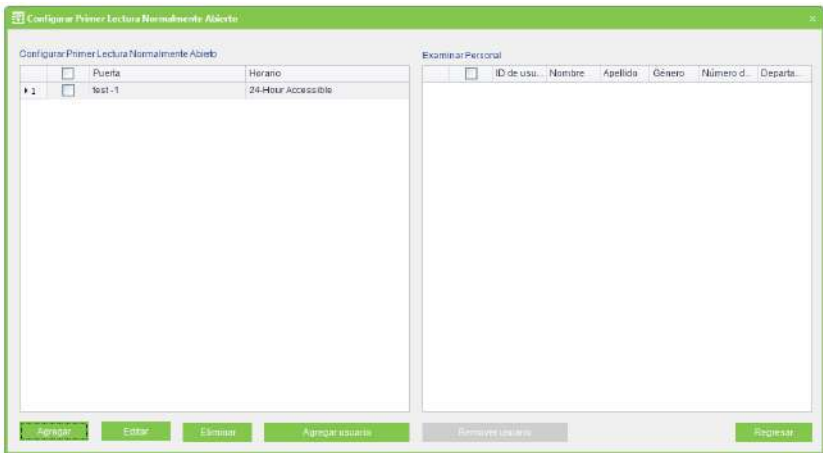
Configurar Primer Lectura Normalmente Abierto

Configurar Primer Lectura Normalmente Abierto

| | | Puerta | Horario |
|---|---|---|---|
| 1 | | test-1 | 24-Hour Accessible |

Examinar Personal

| | ID de usu... | Nombre | Apellido | Género | Número d... | Departa... |
|---|---|---|---|---|---|---|

Agregar Editar Eliminar Agregar usuario Remover usuario Regresar